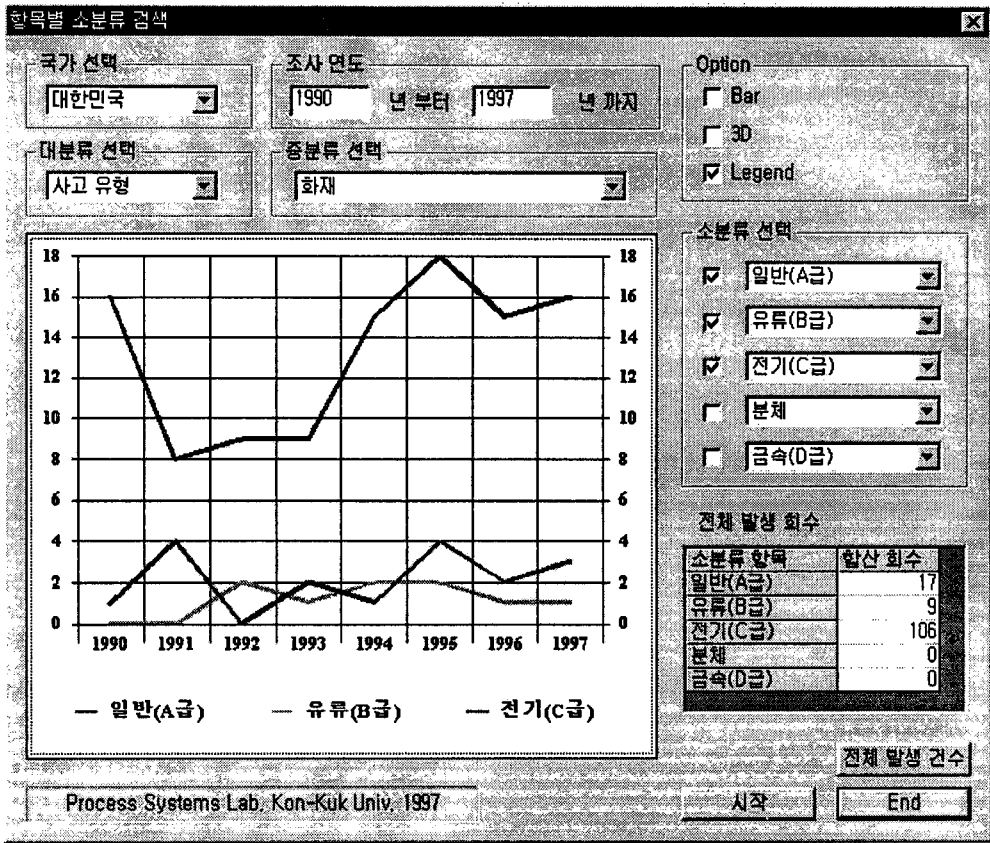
항목별 소분류 검색

국가 선택
대한민국

조사 연도
1990 년 부터 1997 년 까지

Option
Bar
3D
Legend

대분류 선택
사고 유형

중분류 선택
화재

소분류 선택
일반(A급)
유류(B급)
전기(C급)
분체
금속(D급)

18 16 14 12 10 8 6 4 2 0
1990 1991 1992 1993 1994 1995 1996 1997

— 일반(A급) — 유류(B급) — 전기(C급)

전체 발생 회수

| 소분류 항목 | 합산 회수 |
|---|---|
| 일반(A급) | 17 |
| 유류(B급) | 9 |
| 전기(C급) | 106 |
| 분체 | 0 |
| 금속(D급) | 0 |

전체 발생 건수

Process Systems Lab. Kon-Kuk Univ. 1997

시작

End